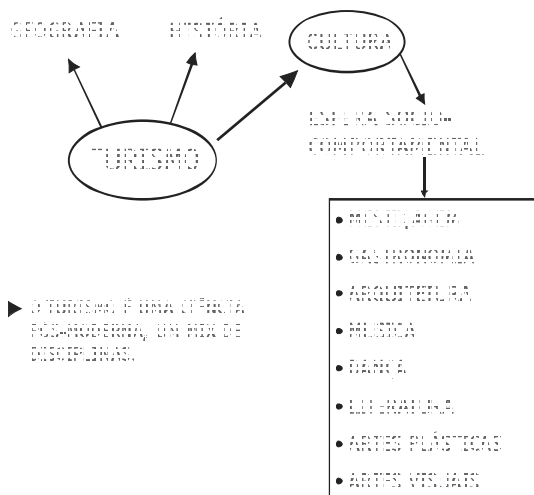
GEOGRAFIA

HISTÓRIA

CULTURA

TURISMO

CULTURA SÓCIO-COMPORTAMENTAL

• MISTICISMO
• GASTRONOMIA
• ARQUITETURA
• MÚSICA
• DANÇA
• LITERATURA
• ARTES PLÁSTICAS
• ARTES VISUAIS

▶ O TURISMO É UMA CIÊNCIA PÓS-MODERNA, UM MIX DE DISCIPLINAS.